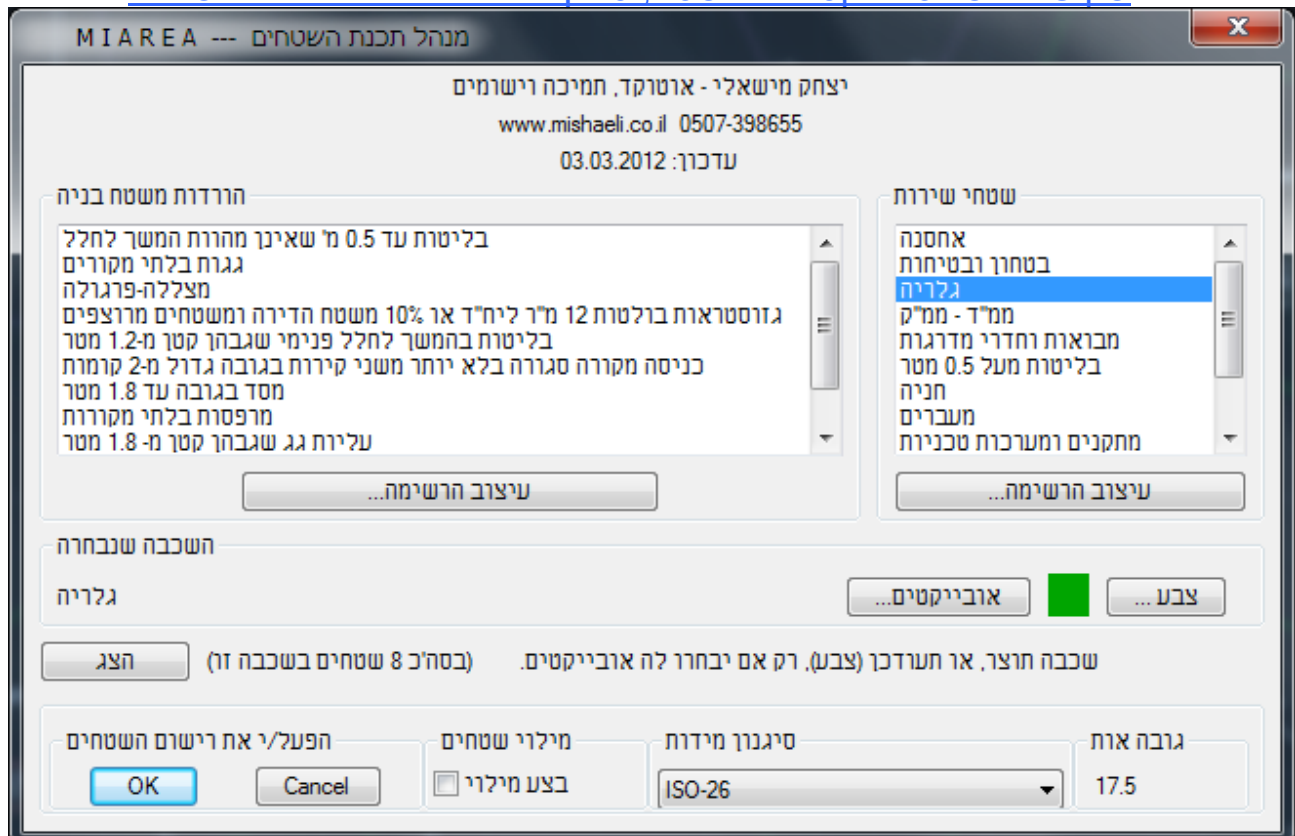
MIAREA --- מנהל תכנת השטחים

יצחק מישאלי - אוטוקד, תמיכה וישומים

www.mishaeli.co.il 0507-398655

עדכון: 03.03.2012

שטחי שירות

אחסנה
בטחון ובטיחות
גלריה
ממ"ד - ממ"ק
מבואות וחדרי מדרגות
בליטות מעל 0.5 מטר
חניה
מעברים
מתקנים ומערכות טכניות

עיצוב הרשימה...

הורדות משטח בניה

בליטות עד 0.5 מ' שאינן מהוות המשך לחלל
גגות בלתי מקורים
מצללה-פרגולה
גזוסטראות בולטות 12 מ"ר ליח"ד או 10% משטח הדירה ומשטחים מרוצפים
בליטות בהמשך לחלל פנימי שגבהן קטן מ-1.2 מטר
כניסה מקורה סגורה בלא יותר משני קירות בגובה גדול מ-2 קומות
מסד בגובה עד 1.8 מטר
מרפסות בלתי מקורות
עליות גג שגבהן קטן מ- 1.8 מטר

עיצוב הרשימה...

השכבה שנבחרה

צבע ...

אובייקטים...

גלריה

שכבה תוצר, או תעודכן (צבע), רק אם יבחרו לה אובייקטים.

(בסה'כ 8 שטחים בשכבה זו)

הצג

גובה אות

17.5

סיגנון מידות

ISO-26

מילוי שטחים

בצע מילוי

הפעל/י את רישום השטחים

Cancel

OK